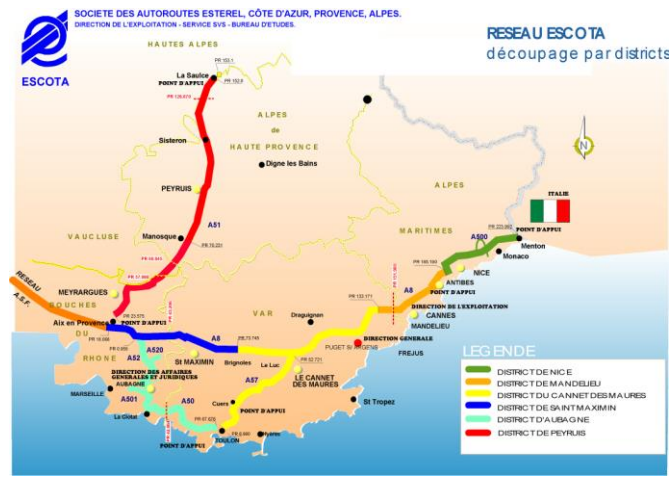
SOCIETE DES AUTOROUTES ESTEREL, CÔTE D'AZUR, PROVENCE, ALPES.
DIRECTION DE L'EXPLOITATION - SERVICE SVS - BUREAU D'ETUDES.

ESCOTA

RESEAU ESCOTA
découpage par districts

HAUTES ALPES
La Saulce
POINT D'APPUI
Sisteron
ALPES de HAUTE PROVENCE
Digne les Bains
PEYRUIS
A51
Manosque
VAUCLUSE
ALPES MARITIMES
ITALIE
POINT D'APPUI
A500
Menton
Monaco
NICE
ANTIBES
POINT D'APPUI
CANNES
MANDELIEU
DIRECTION DE L'EXPLOITATION
A8
RESEAU A.S.F.
MEYRARGUES
BOUCHES DU RHONE
Aix en Provence
POINT D'APPUI
VAR
Draguignan
A8
St MAXIMIN
Brignoles
Le Luc
DIRECTION GENERALE
PUGET SUR ARGENS
FREJUS
A52
A520
DIRECTION DES AFFAIRES GENERALES ET JURIDIQUES
AUBAGNE
MARSEILLE
A501
La Ciotat
A50
A57
LE CANNET DES MAURES
POINT D'APPUI
Cuers
St Tropez
POINT D'APPUI
TOULON
Hyères

LEGENDE
DISTRICT DE NICE
DISTRICT DE MANDELIEU
DISTRICT DU CANNET DES MAURES
DISTRICT DE SAINT MAXIMIN
DISTRICT D'AUBAGNE
DISTRICT DE PEYRUIS